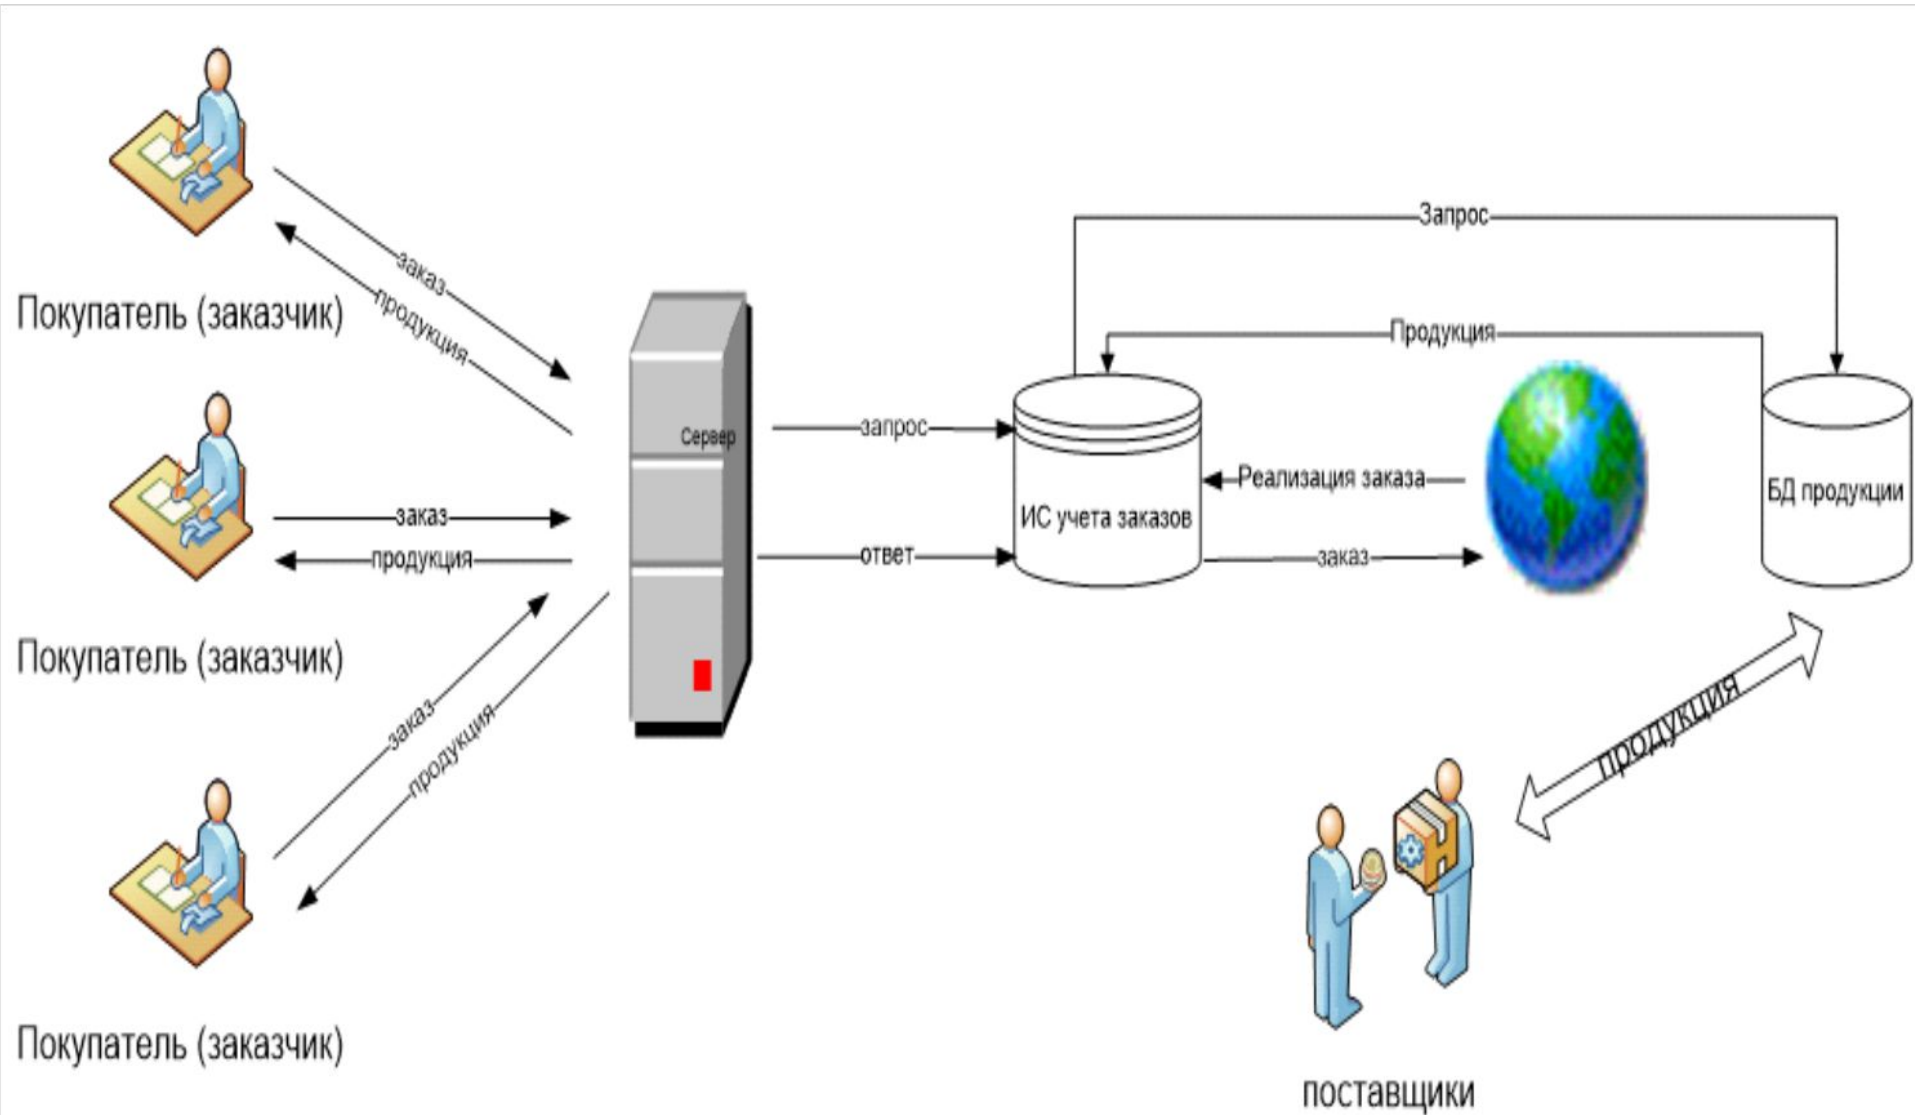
Покупатель (заказчик)

заказ

продукция

Покупатель (заказчик)

заказ

продукция

Покупатель (заказчик)

заказ

продукция

Сервер

запрос

ответ

Запрос

Продукция

ИС учета заказов

Реализация заказа

заказ

БД продукции

продукция

поставщики